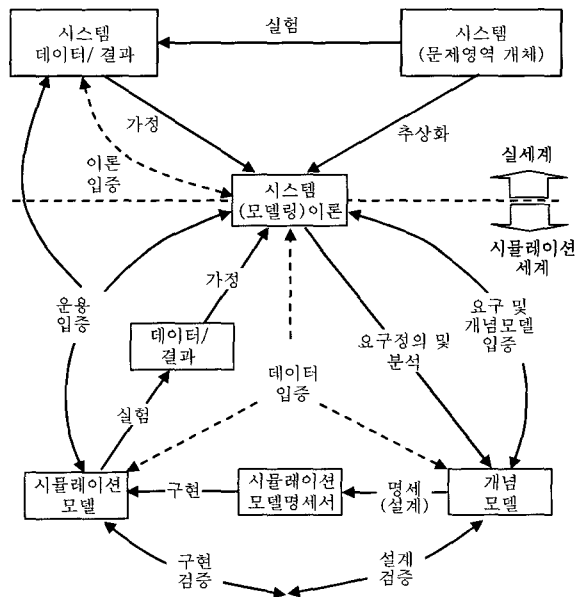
시스템
데이터/ 결과

실험

시스템
(문제영역 개체)

가정

이론
입증

추상화

시스템
(모델링)이론

실세계

시뮬레이션
세계

운용
입증

가정

데이터/
결과

요구 및
개념모델
입증

요구정의 및
분석

데이터
입증

실험

시뮬레이션
모델

구현

시뮬레이션
모델명세서

명세
(설계)

개념
모델

구현
검증

설계
검증